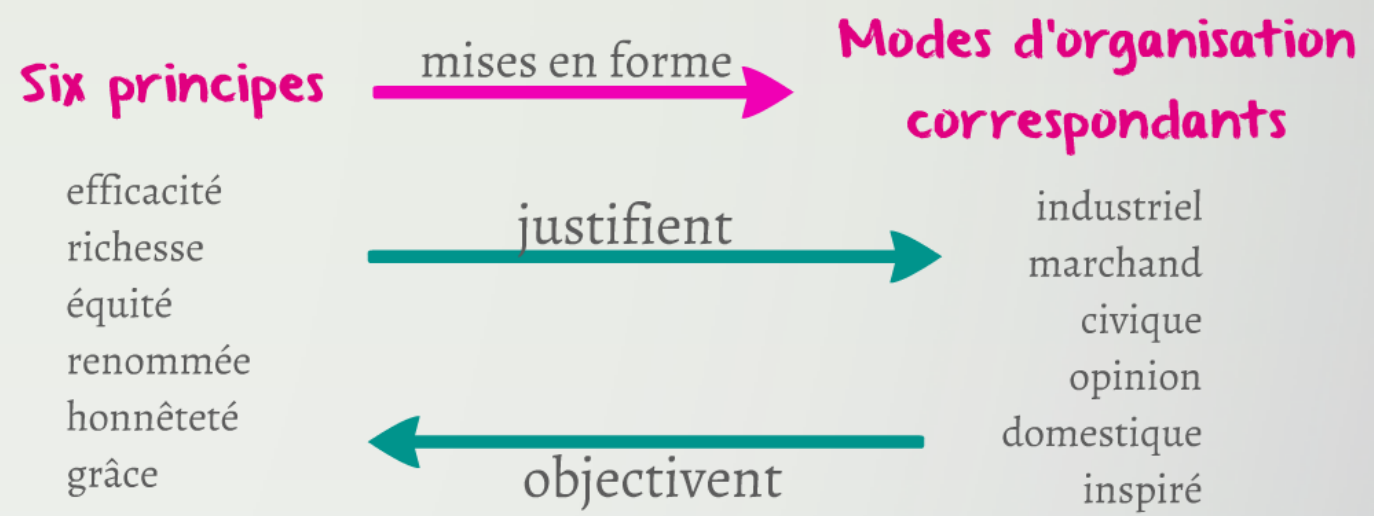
Six principes

mises en forme

Modes d'organisation correspondants

efficacité
richesse
équité
renommée
honnêteté
grâce

justifient

objectivent

industriel
marchand
civique
opinion
domestique
inspiré